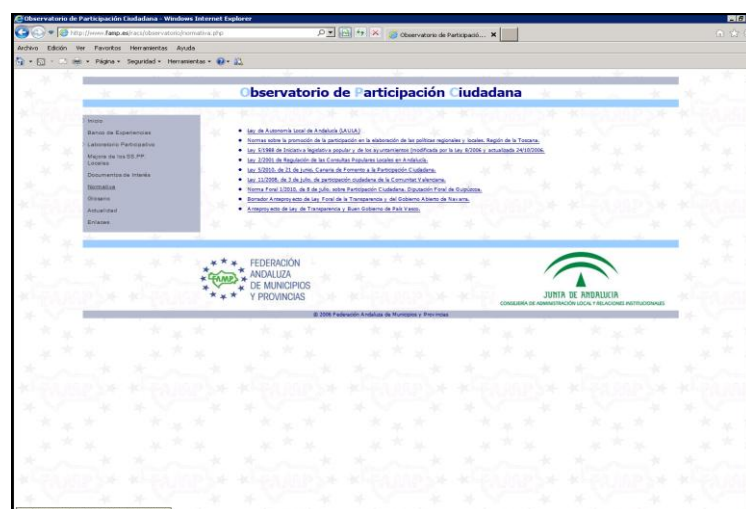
Observatorio de Participación Ciudadana - Windows Internet Explorer

http://www.famp.es/racs/observatorio/normativa.php

Observatorio de Participació... ✕

Archivo Edición Ver Favoritos Herramientas Ayuda

Página ▾ Seguridad ▾ Herramientas ▾

Observatorio de Participación Ciudadana

Inicio
Banco de Experiencias
Laboratorio Participativo
Mapeo de las BB.PP. Locales
Documentos de Interés
Normativa
Glosario
Actualidad
Enlaces

Ley de Autonomía Local de Andalucía (LAULA).
Normas sobre la promoción de la participación en la elaboración de las políticas regionales y locales. Región de la Toscana.
Ley 5/1988 de Iniciativa legislativa popular y de los ayuntamientos (modificada por la ley 8/2006 y actualizada 24/10/2006).
Ley 2/2001 de Regulación de las Consultas Populares Locales en Andalucía.
Ley 5/2010, de 21 de junio, Canaria de Fomento a la Participación Ciudadana.
Ley 11/2008, de 3 de julio, de participación ciudadana de la Comunitat Valenciana.
Norma Foral 1/2010, de 8 de julio, sobre Participación Ciudadana. Diputación Foral de Guipúzcoa.
Borrador Anteproyecto de Ley Foral de la Transparencia y del Gobierno Abierto de Navarra.
Anteproyecto de Ley de Transparencia y Buen Gobierno de País Vasco.

FAMP FEDERACIÓN ANDALUZA DE MUNICIPIOS Y PROVINCIAS

JUNTA DE ANDALUCIA
CONSEJERÍA DE ADMINISTRACIÓN LOCAL Y RELACIONES INSTITUCIONALES

© 2008 Federación Andaluza de Municipios y Provincias